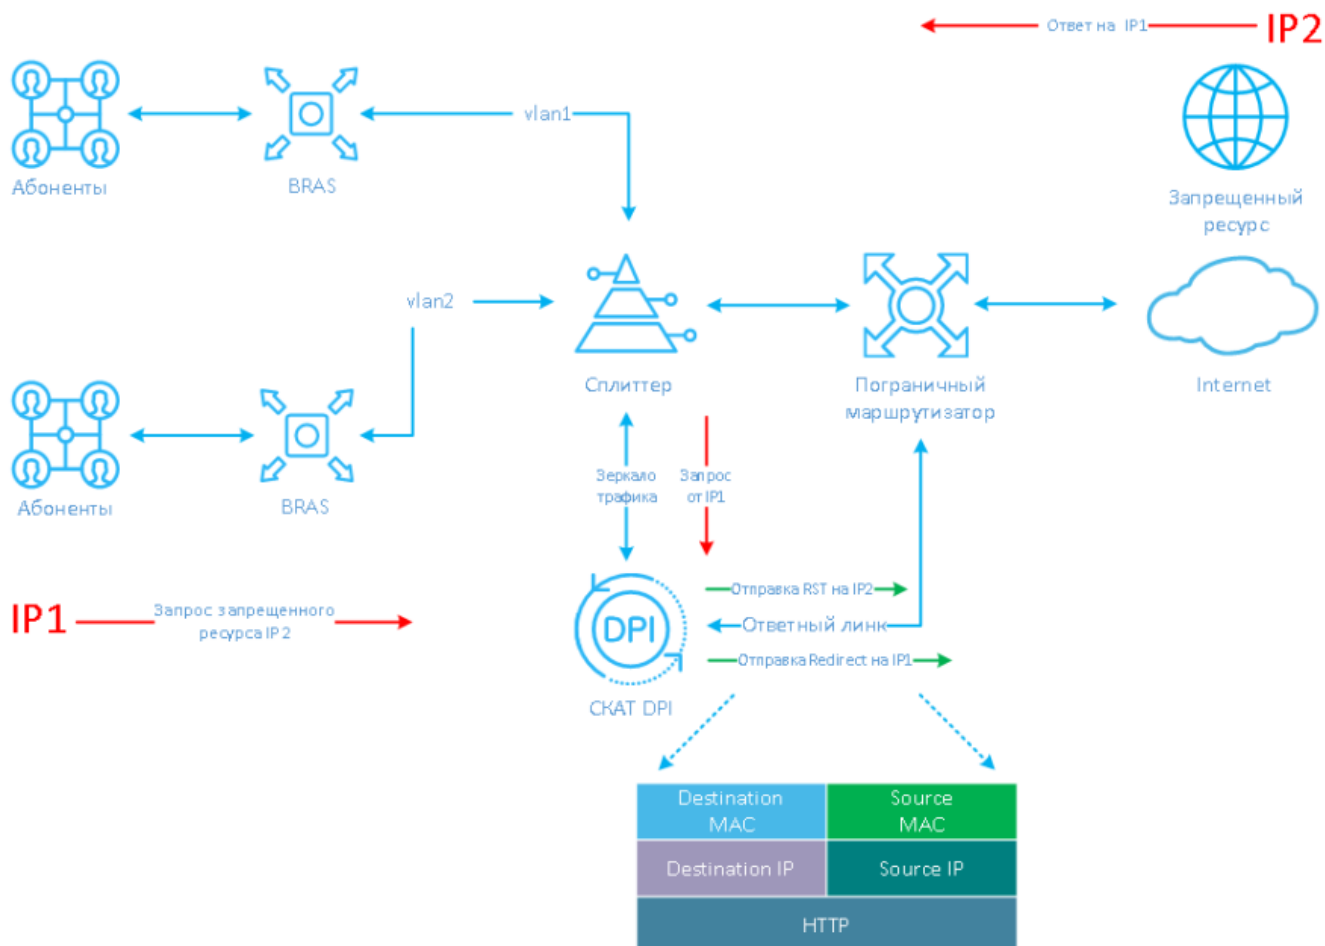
Ответ на IP1

IP2

Абоненты

BRAS

vlan1

Запрещенный ресурс

vlan2

Сплиттер

Пограничный маршрутизатор

Internet

Абоненты

BRAS

Зеркало трафика

Запрос от IP1

IP1

Запрос запрещенного ресурса IP 2

DPI

СКАТ DPI

Отправка RST на IP2

Ответный линк

Отправка Redirect на IP1

| Destination MAC | Source MAC |
|---|---|
| Destination IP | Source IP |
| HTTP | |